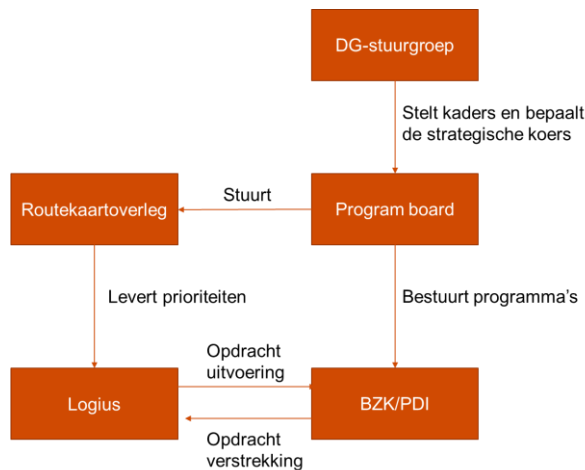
DG-stuurgroep

Stelt kaders en bepaalt de strategische koers

Routekaartoverleg

Stuurt

Program board

Levert prioriteiten

Bestuurt programma's

Opdracht uitvoering

Logius

BZK/PDI

Opdracht verstrekking